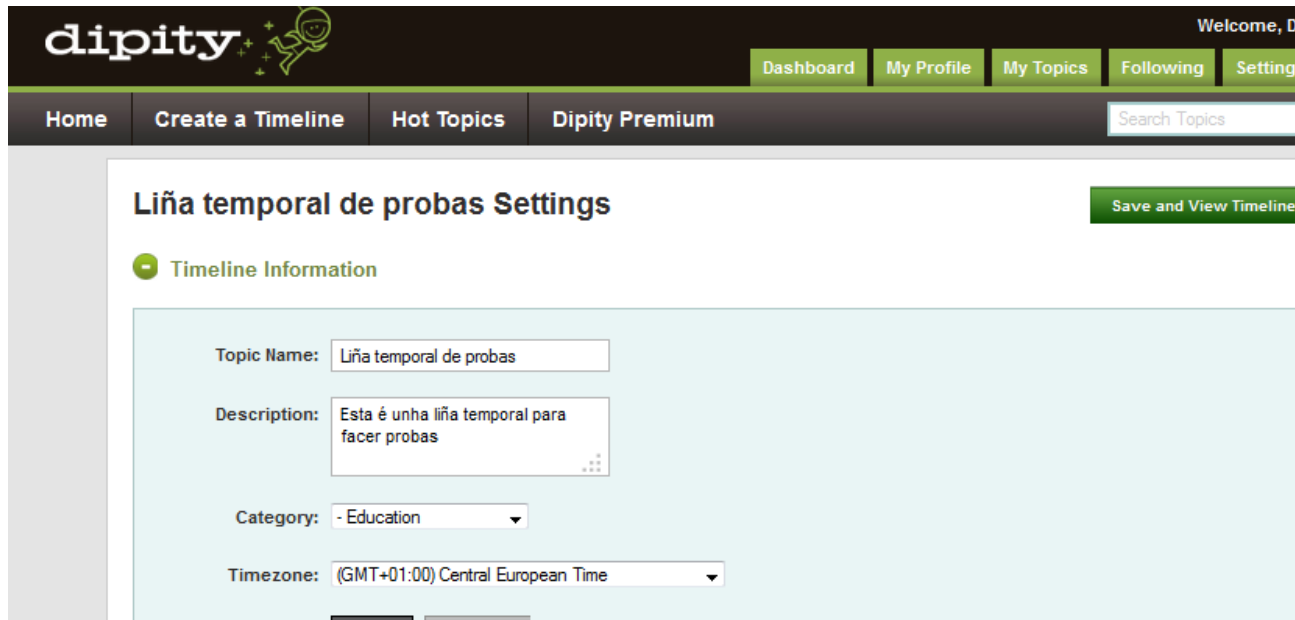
dipity

Welcome, D

Dashboard My Profile My Topics Following Setting

Home Create a Timeline Hot Topics Dipity Premium

Search Topics

Liña temporal de probas Settings

Save and View Timeline

Timeline Information

Topic Name: Liña temporal de probas

Description: Esta é unha liña temporal para facer probas

Category: - Education

Timezone: (GMT+01:00) Central European Time